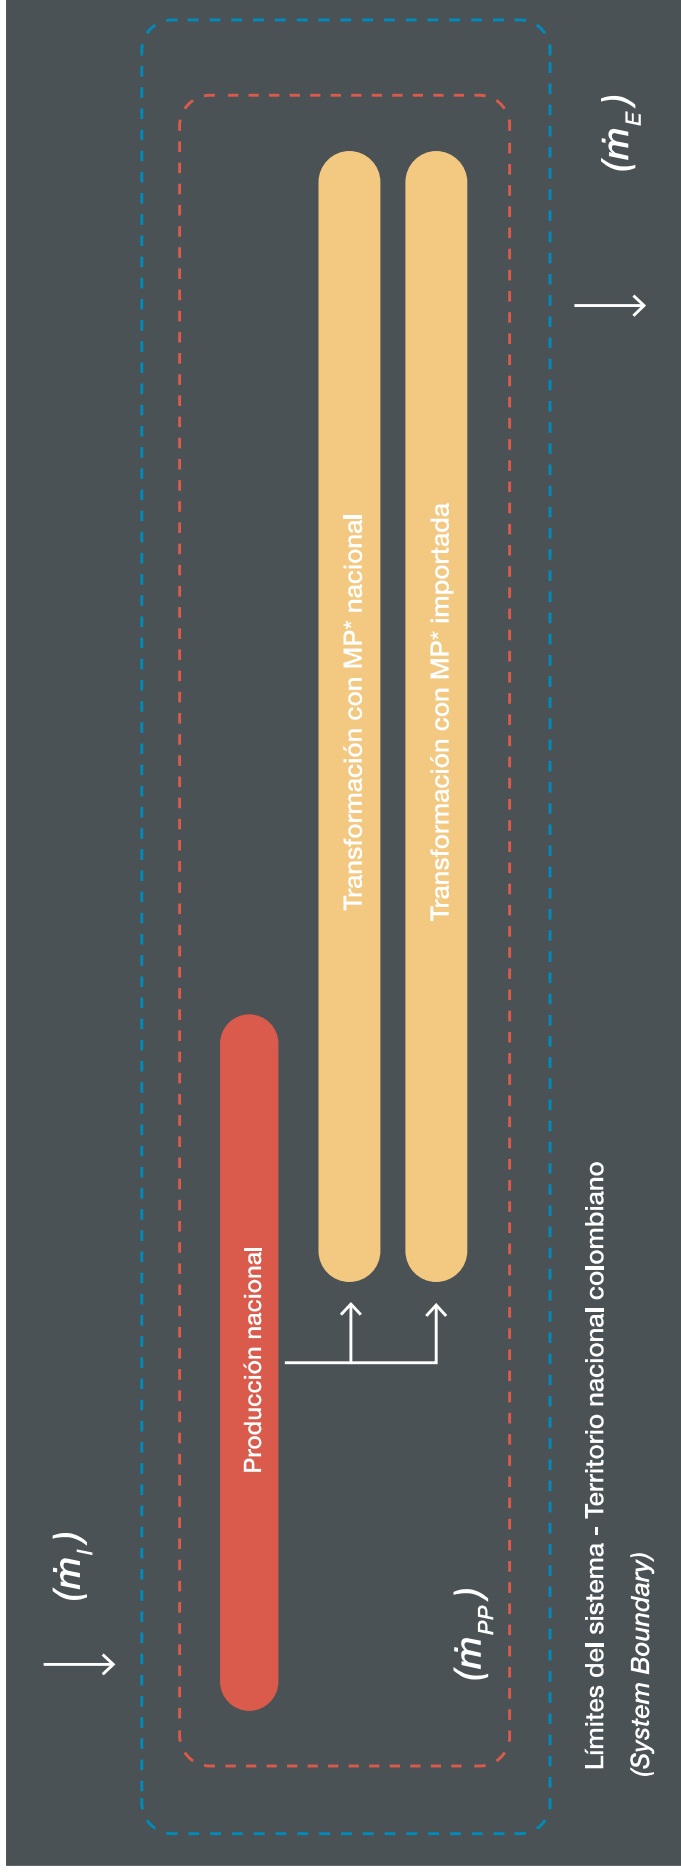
$(\dot{m}_I)$

$(\dot{m}_{PP})$

Producción nacional

Transformación con MP* nacional

Transformación con MP* importada

$(\dot{m}_E)$

Límites del sistema - Territorio nacional colombiano

(System Boundary)